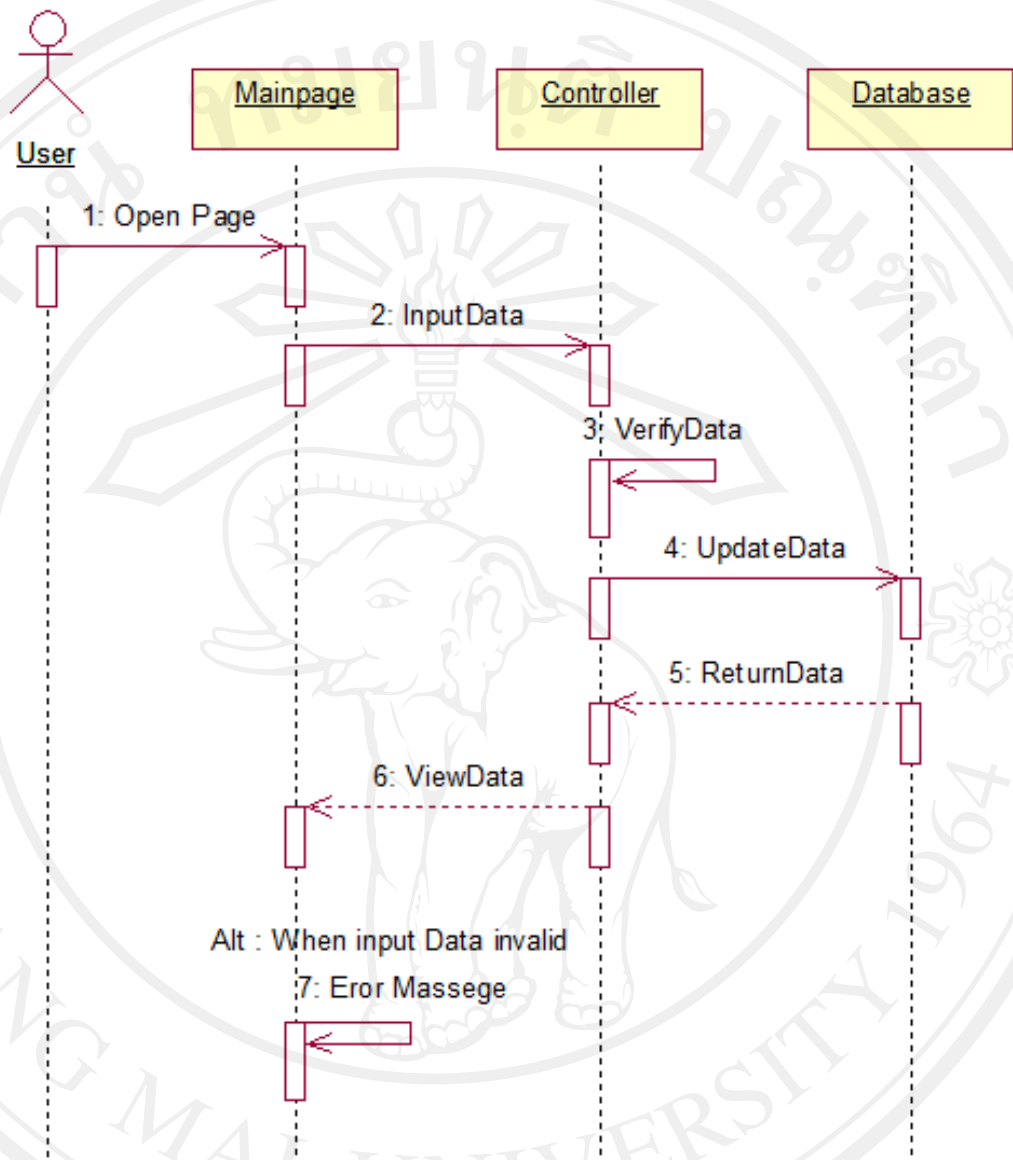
User

Mainpage

Controller

Database

1: Open Page

2: InputData

3: VerifyData

4: UpdateData

5: ReturnData

6: ViewData

Alt : When input Data invalid

7: Eror Massege

มหาวิทยาลัยเชียงใหม่

CHIANG MAI UNIVERSITY 1964